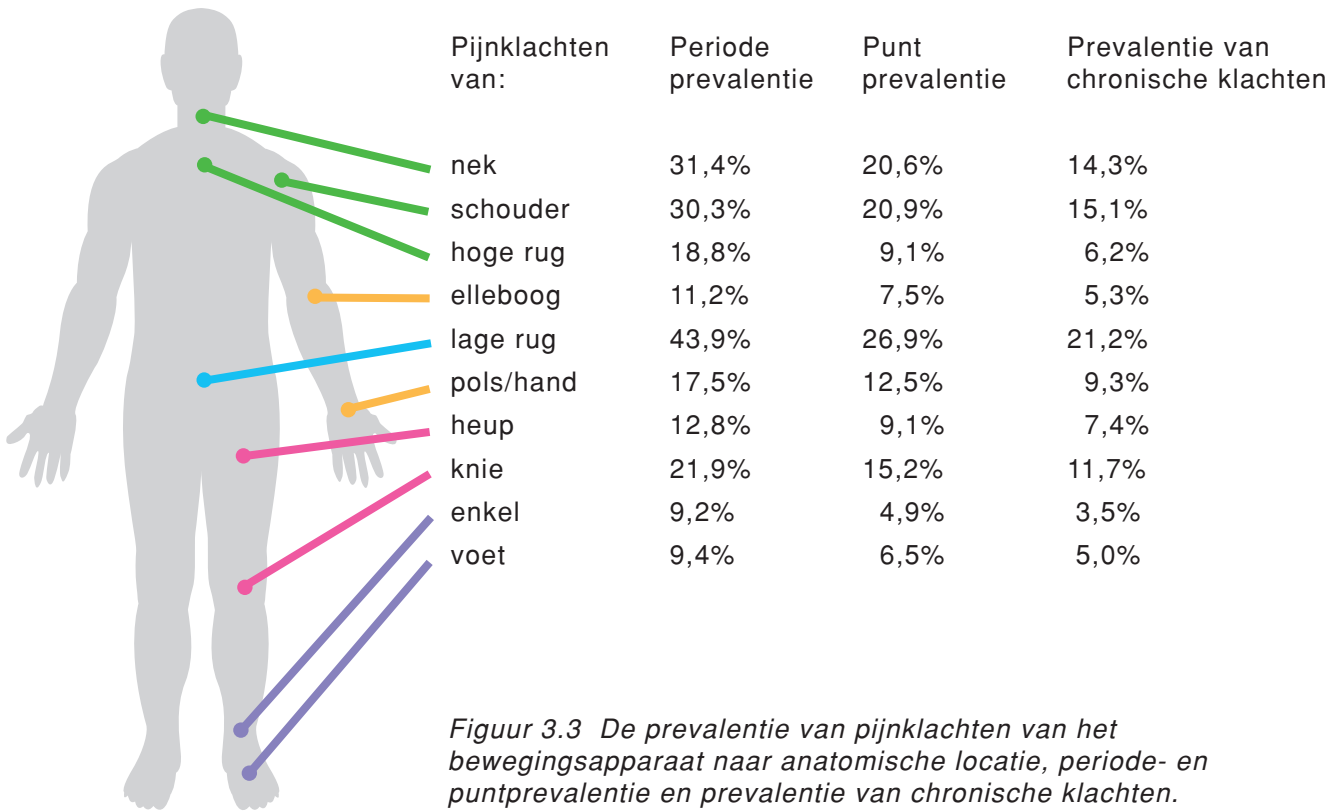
| Pijnklachten van: | Periode prevalentie | Punt prevalentie | Prevalentie van chronische klachten |
|---|---|---|---|
| nek | 31,4% | 20,6% | 14,3% |
| schouder | 30,3% | 20,9% | 15,1% |
| hoge rug | 18,8% | 9,1% | 6,2% |
| elleboog | 11,2% | 7,5% | 5,3% |
| lage rug | 43,9% | 26,9% | 21,2% |
| pols/hand | 17,5% | 12,5% | 9,3% |
| heup | 12,8% | 9,1% | 7,4% |
| knie | 21,9% | 15,2% | 11,7% |
| enkel | 9,2% | 4,9% | 3,5% |
| voet | 9,4% | 6,5% | 5,0% |

Figuur 3.3 De prevalentie van pijnklachten van het bewegingsapparaat naar anatomische locatie, periode- en puntprevalentie en prevalentie van chronische klachten.